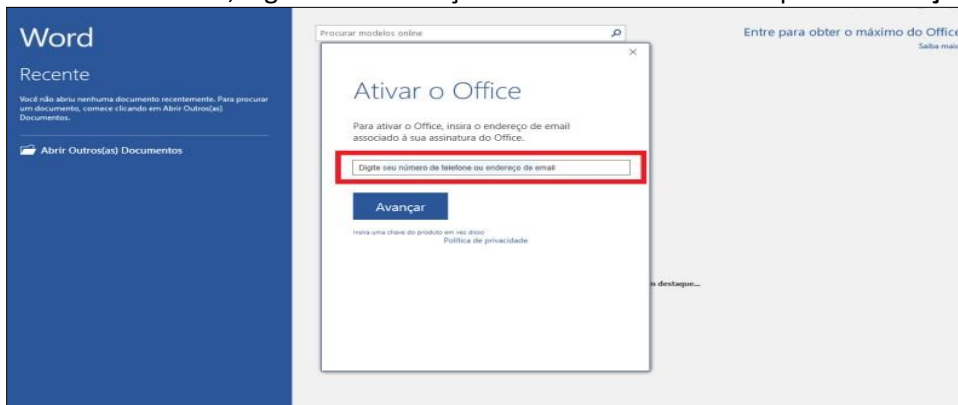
Word

Recente

Você não abriu nenhum documento recentemente. Para procurar um documento, comece clicando em Abrir Outros(as) Documentos.

Abrir Outros(as) Documentos

Procurar modelos online

Entre para obter o máximo do Office
Saiba mais

×

Ativar o Office

Para ativar o Office, insira o endereço de email associado à sua assinatura do Office.

Digite seu número de telefone ou endereço de email

Avançar

Insira uma chave do produto em vez disso
Política de privacidade

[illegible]n destaque...